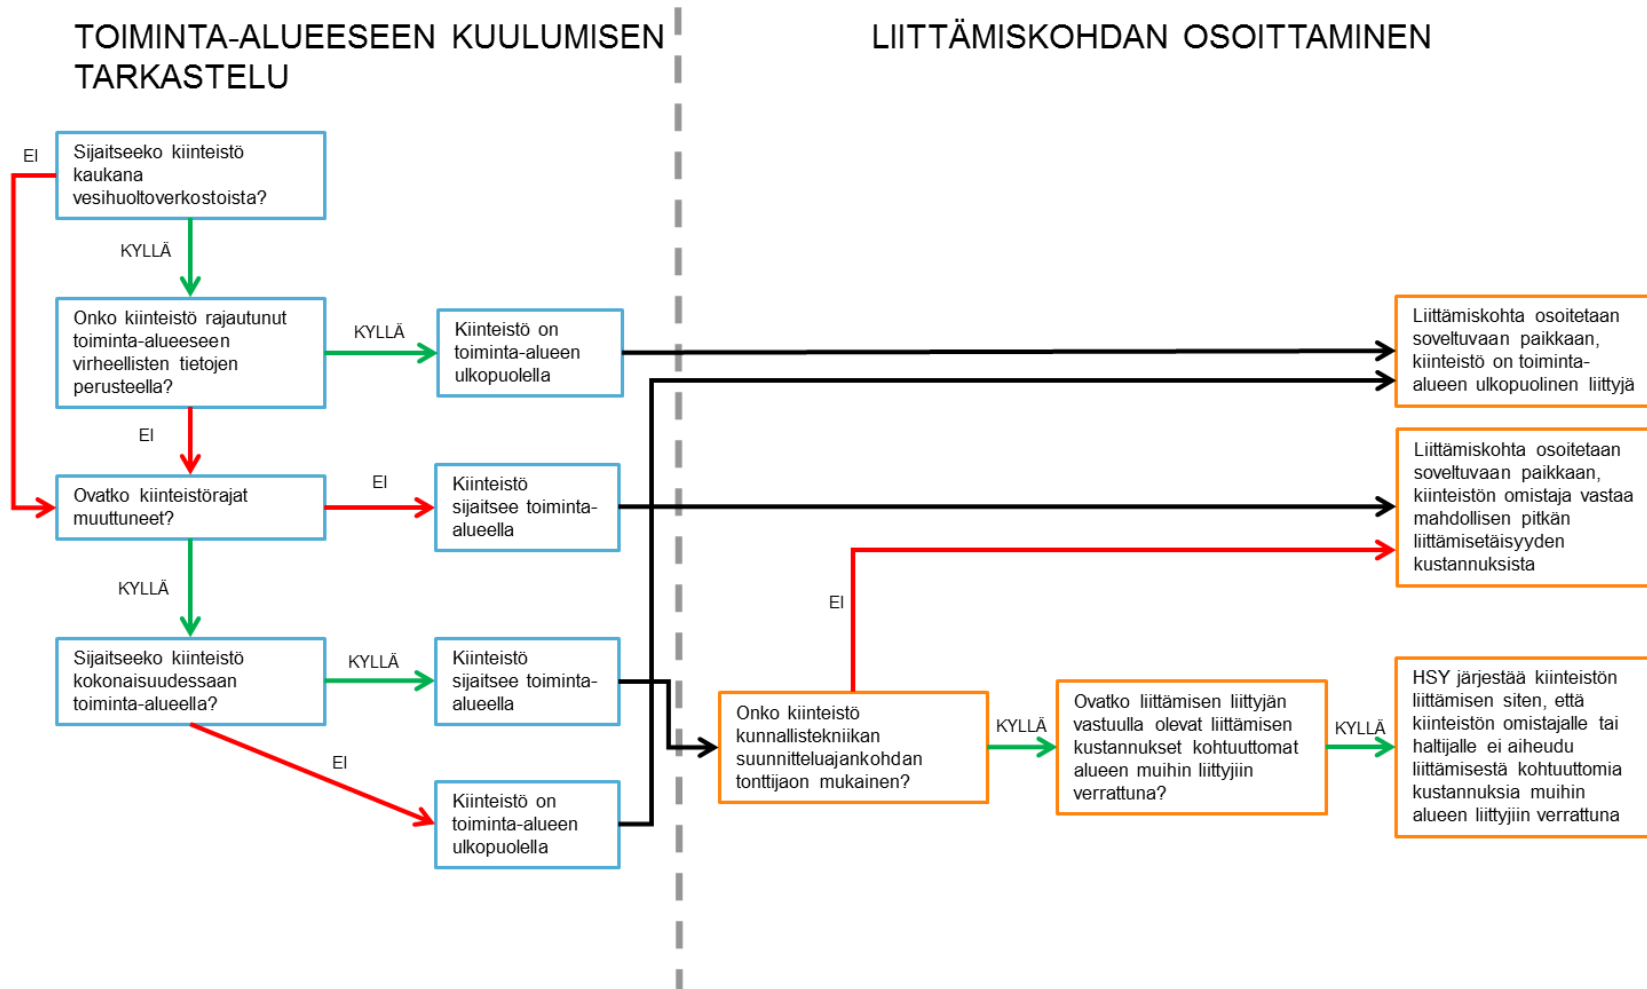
TOIMINTA-ALUEESEEN KUULUMISEN TARKASTELU

LIITTÄMISKOHDAN OSOITTAMINEN

EI

Sijaitseeko kiinteistö kaukana vesihuoltoverkostoista?

KYLLÄ

Onko kiinteistö rajautunut toiminta-alueeseen virheellisten tietojen perusteella?

KYLLÄ

Kiinteistö on toiminta-alueen ulkopuolella

Liittämiskohta osoitetaan soveltuvaan paikkaan, kiinteistö on toiminta-alueen ulkopuolinen liittyjä

EI

Ovatko kiinteistörajat muuttuneet?

EI

Kiinteistö sijaitsee toiminta-alueella

Liittämiskohta osoitetaan soveltuvaan paikkaan, kiinteistön omistaja vastaa mahdollisen pitkän liittämisetäisyyden kustannuksista

KYLLÄ

EI

Sijaitseeko kiinteistö kokonaisuudessaan toiminta-alueella?

KYLLÄ

Kiinteistö sijaitsee toiminta-alueella

Onko kiinteistö kunnallistekniikan suunnitteluajankohdan tonttijaon mukainen?

KYLLÄ

Ovatko liittämisen liittyjän vastuulla olevat liittämisen kustannukset kohtuuttomat alueen muihin liittyjiin verrattuna?

KYLLÄ

HSY järjestää kiinteistön liittämisen siten, että kiinteistön omistajalle tai haltijalle ei aiheudu liittämisestä kohtuuttomia kustannuksia muihin alueen liittyjiin verrattuna

EI

Kiinteistö on toiminta-alueen ulkopuolella